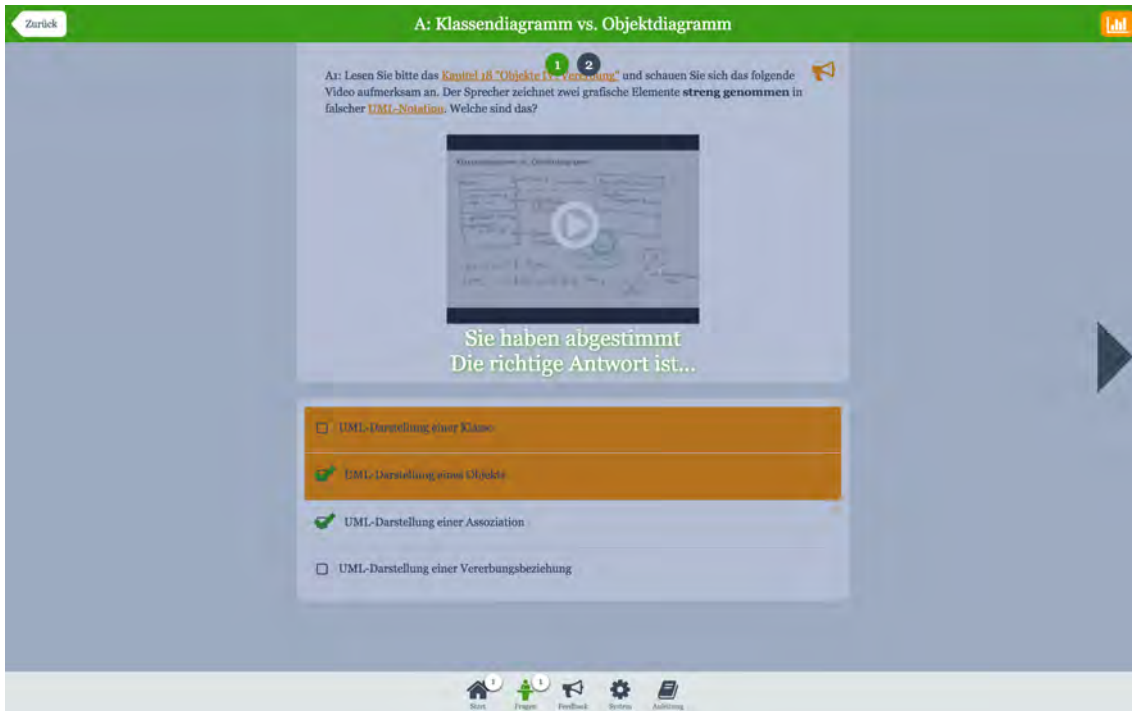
Zurück

A: Klassendiagramm vs. Objektdiagramm

1 2

A1: Lesen Sie bitte das Kapitel 18 "Objekte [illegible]" und schauen Sie sich das folgende Video aufmerksam an. Der Sprecher zeichnet zwei grafische Elemente **streng genommen** in falscher UML-Notation. Welche sind das?

Klassendiagramm vs. Objektdiagramm

Sie haben abgestimmt
Die richtige Antwort ist...

UML-Darstellung einer Klasse

UML-Darstellung eines Objekts

UML-Darstellung einer Assoziation

UML-Darstellung einer Vererbungsbeziehung

Start Fragen Feedback System Auslosung